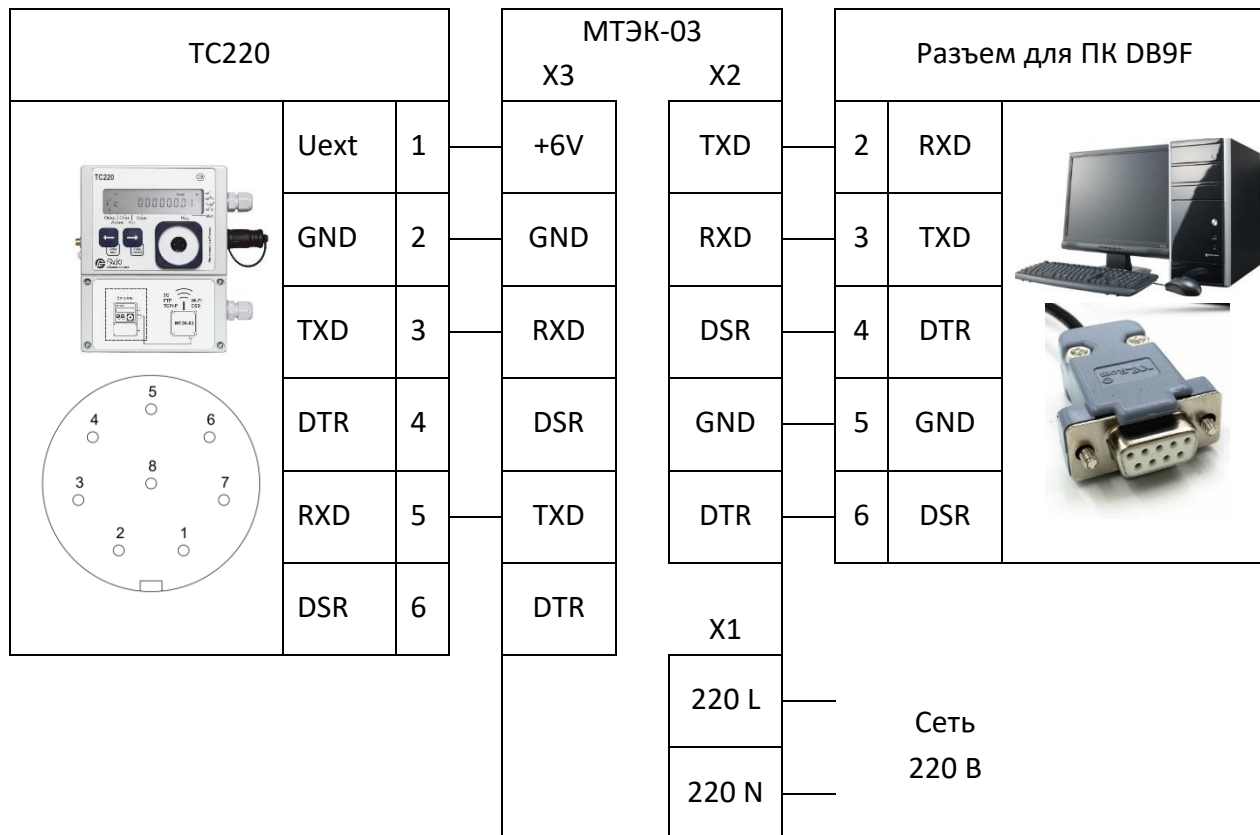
ТС220

МТЭК-03

X3 X2

Разъем для ПК DB9F

| Uext | 1 | +6V | TXD | 2 | RXD |
|---|---|---|---|---|---|
| GND | 2 | GND | RXD | 3 | TXD |
| TXD | 3 | RXD | DSR | 4 | DTR |
| DTR | 4 | DSR | GND | 5 | GND |
| RXD | 5 | TXD | DTR | 6 | DSR |
| DSR | 6 | DTR | | | |

5 4 6 8 3 7 2 1

X1

220 L

220 N

Сеть 220 В